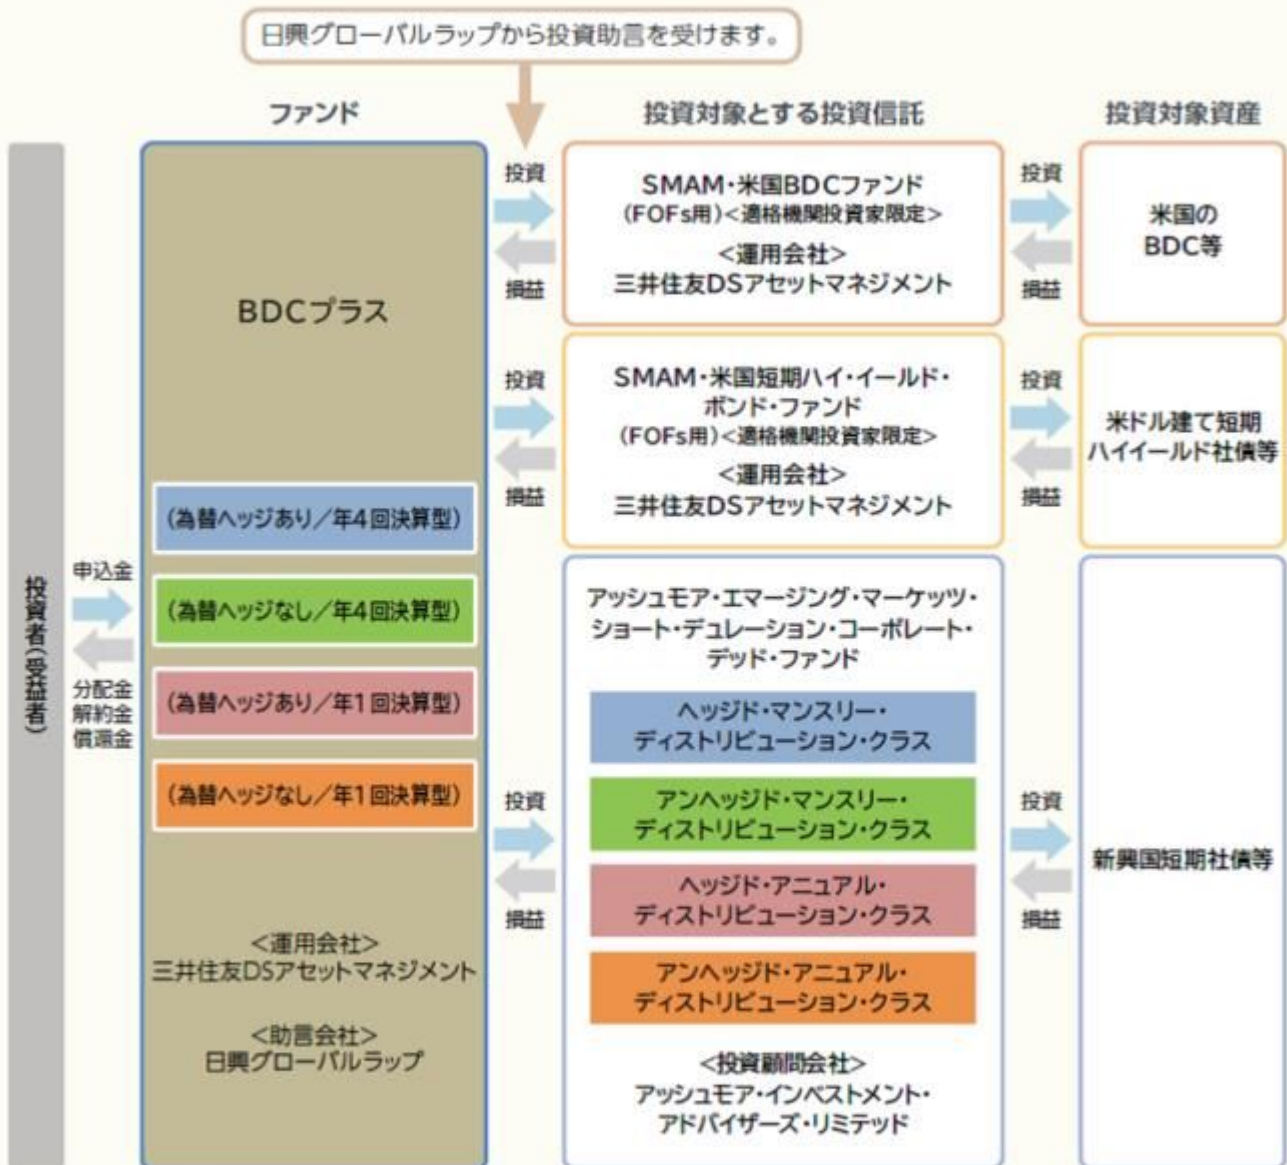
日興グローバルラップから投資助言を受けます。

ファンド

投資対象とする投資信託

投資対象資産

投資者(受益者)

申込金

分配金
解約金
償還金

BDCプラス

(為替ヘッジあり/年4回決算型)

(為替ヘッジなし/年4回決算型)

(為替ヘッジあり/年1回決算型)

(為替ヘッジなし/年1回決算型)

<運用会社>
三井住友DSアセットマネジメント

<助言会社>
日興グローバルラップ

投資

損益

SMAM・米国BDCファンド
(FOFs用)<適格機関投資家限定>
<運用会社>
三井住友DSアセットマネジメント

投資

損益

米国の
BDC等

投資

損益

SMAM・米国短期ハイ・イールド・ボンド・ファンド
(FOFs用)<適格機関投資家限定>
<運用会社>
三井住友DSアセットマネジメント

投資

損益

米ドル建て短期
ハイイールド社債等

投資

損益

アッシュモア・エマージング・マーケッツ・ショート・デュレーション・コーポレート・デッド・ファンド

ヘッジド・マンスリー・
ディストリビューション・クラス

アンヘッジド・マンスリー・
ディストリビューション・クラス

ヘッジド・アニュアル・
ディストリビューション・クラス

アンヘッジド・アニュアル・
ディストリビューション・クラス

<投資顧問会社>
アッシュモア・インベストメント・
アドバイザーズ・リミテッド

投資

損益

新興国短期社債等